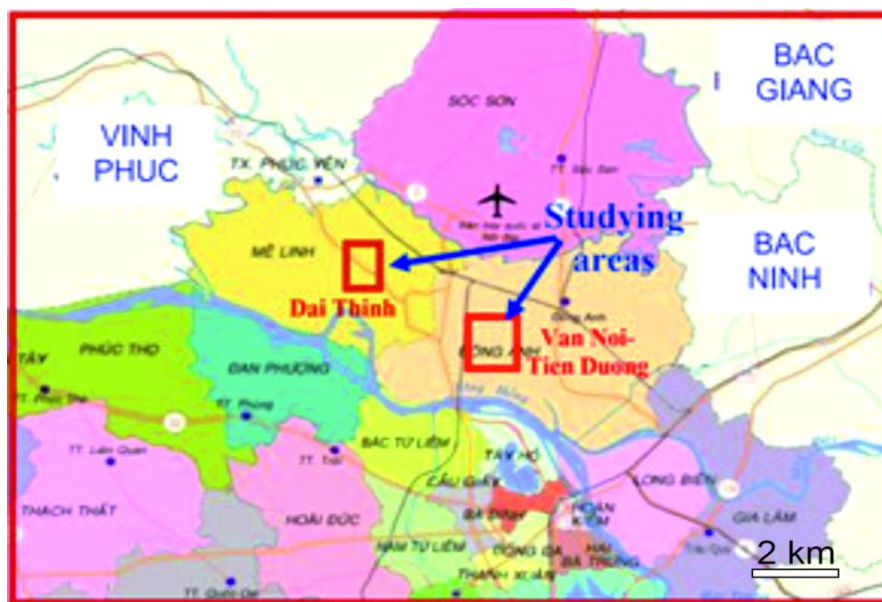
BAC GIANG

SÓC SƠN

VINH PHUC

TX. PHÚC YÊN

TT. Sóc Sơn

Studying areas

BAC NINH

MÊ LINH

Dai Thinh

Van Noi-Tien Duong

ĐÔNG ANH

PHÚC THỌ

ĐAN PHƯỢNG

TT. Phúc Thọ

TT. Phùng

BẮC TỪ LIÊM

TÂY HỒ

TT. Liên Quan

TT. Trôi

CẦU GIẤY

LONG BIÊN

THẠCH THẤT

HOÀI ĐỨC

BA ĐÌNH

HOÀN KIẾM

GIA LÂM

NAM TỪ LIÊM

ĐỐNG ĐA

HAI BÀ TRƯNG

THANH XUÂN

2 km